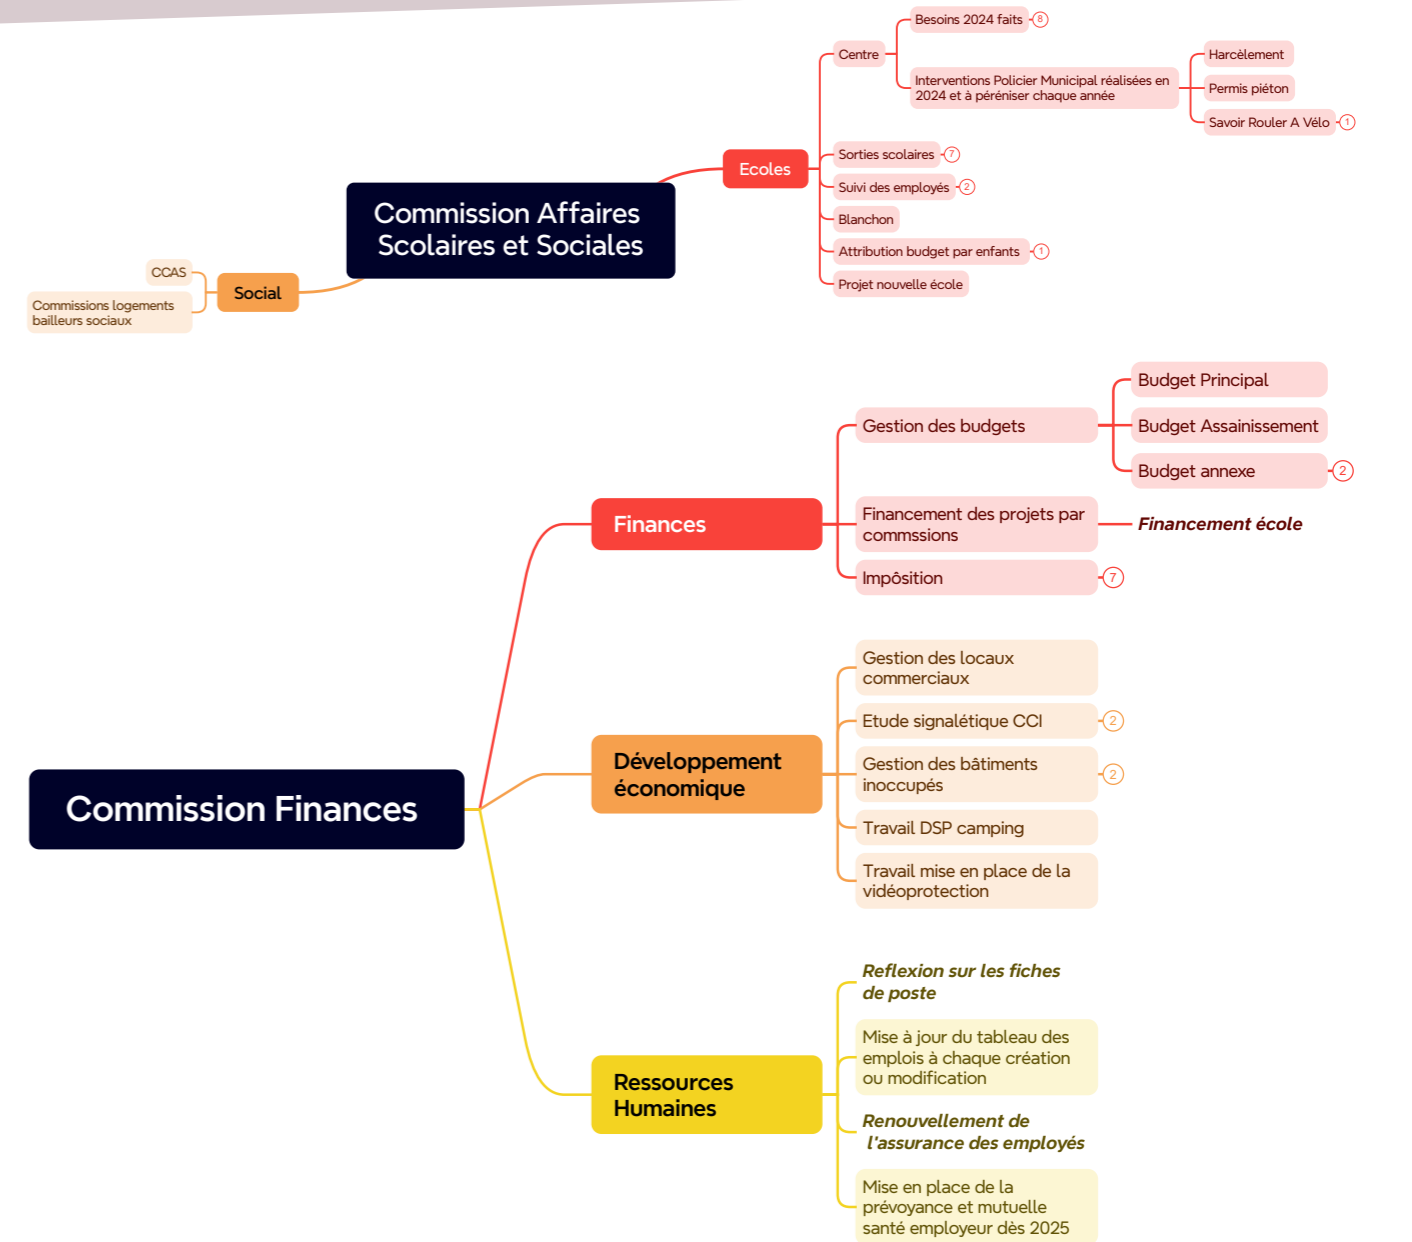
Commission Affaires Scolaires et Sociales

Ecoles

Centre

Besoins 2024 faits 8

Interventions Policier Municipal réalisées en 2024 et à péréniser chaque année

Harcèlement

Permis piéton

Savoir Rouler A Vélo 1

Sorties scolaires 7

Suivi des employés 2

Blanchon

Attribution budget par enfants 1

Projet nouvelle école

Social

CCAS

Commissions logements bailleurs sociaux

Commission Finances

Finances

Gestion des budgets

Budget Principal

Budget Assainissement

Budget annexe 2

Financement des projets par commssions

Financement école

Impôsition 7

Développement économique

Gestion des locaux commerciaux

Etude signalétique CCI 2

Gestion des bâtiments inoccupés 2

Travail DSP camping

Travail mise en place de la vidéoprotection

Ressources Humaines

Reflexion sur les fiches de poste

Mise à jour du tableau des emplois à chaque création ou modification

Renouvellement de l'assurance des employés

Mise en place de la prévoyance et mutuelle santé employeur dès 2025